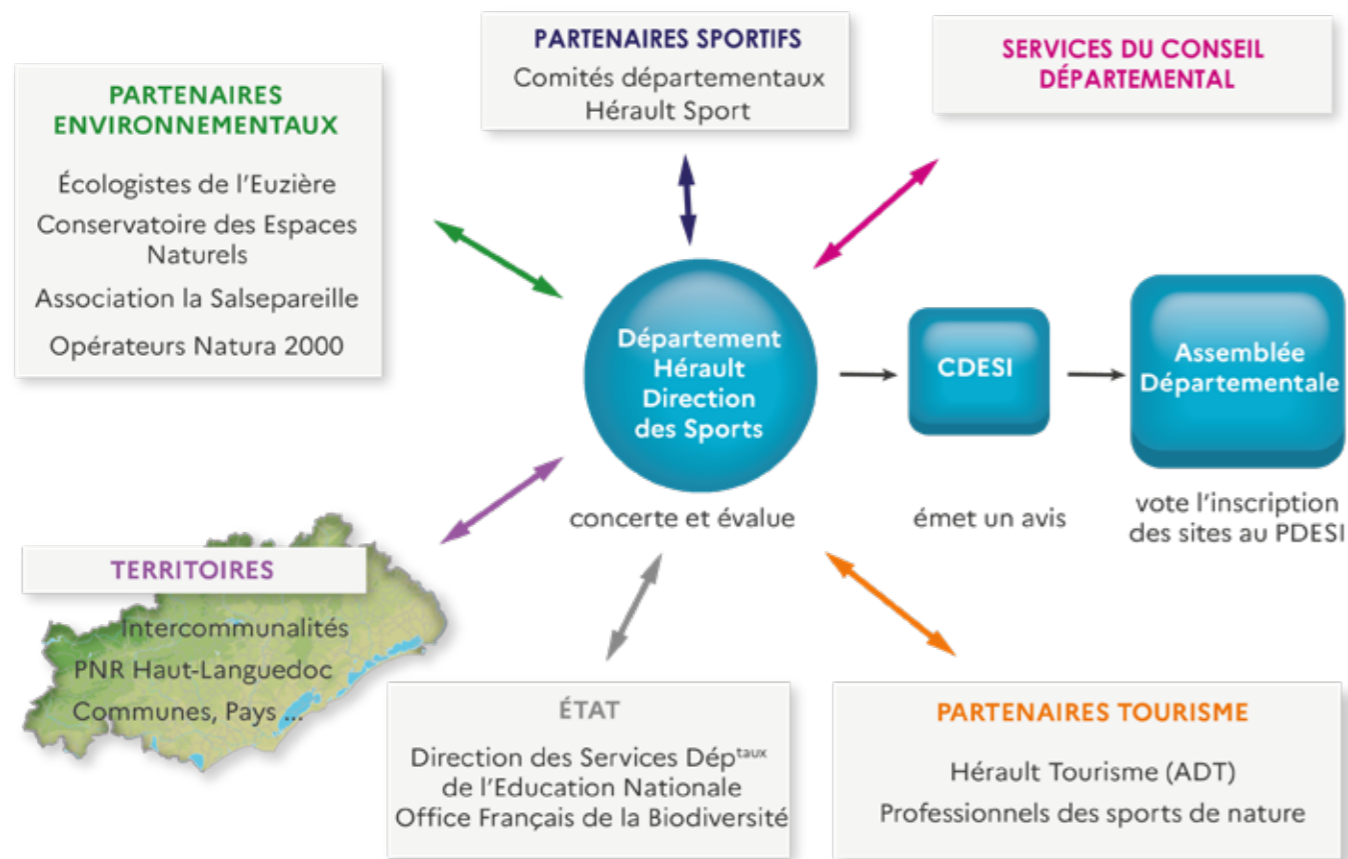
PARTENAIRES ENVIRONNEMENTAUX

Écologistes de l'Euzière

Conservatoire des Espaces Naturels

Association la Salsepareille

Opérateurs Natura 2000

PARTENAIRES SPORTIFS

Comités départementaux
Hérault Sport

SERVICES DU CONSEIL DÉPARTEMENTAL

Département Hérault Direction des Sports

concerte et évalue

CDESI

émet un avis

Assemblée Départementale

vote l'inscription des sites au PDESI

TERRITOIRES

Intercommunalités
PNR Haut-Languedoc
Communes, Pays ...

ÉTAT

Direction des Services Dép$^{taux}$ de l'Education Nationale
Office Français de la Biodiversité

PARTENAIRES TOURISME

Hérault Tourisme (ADT)
Professionnels des sports de nature